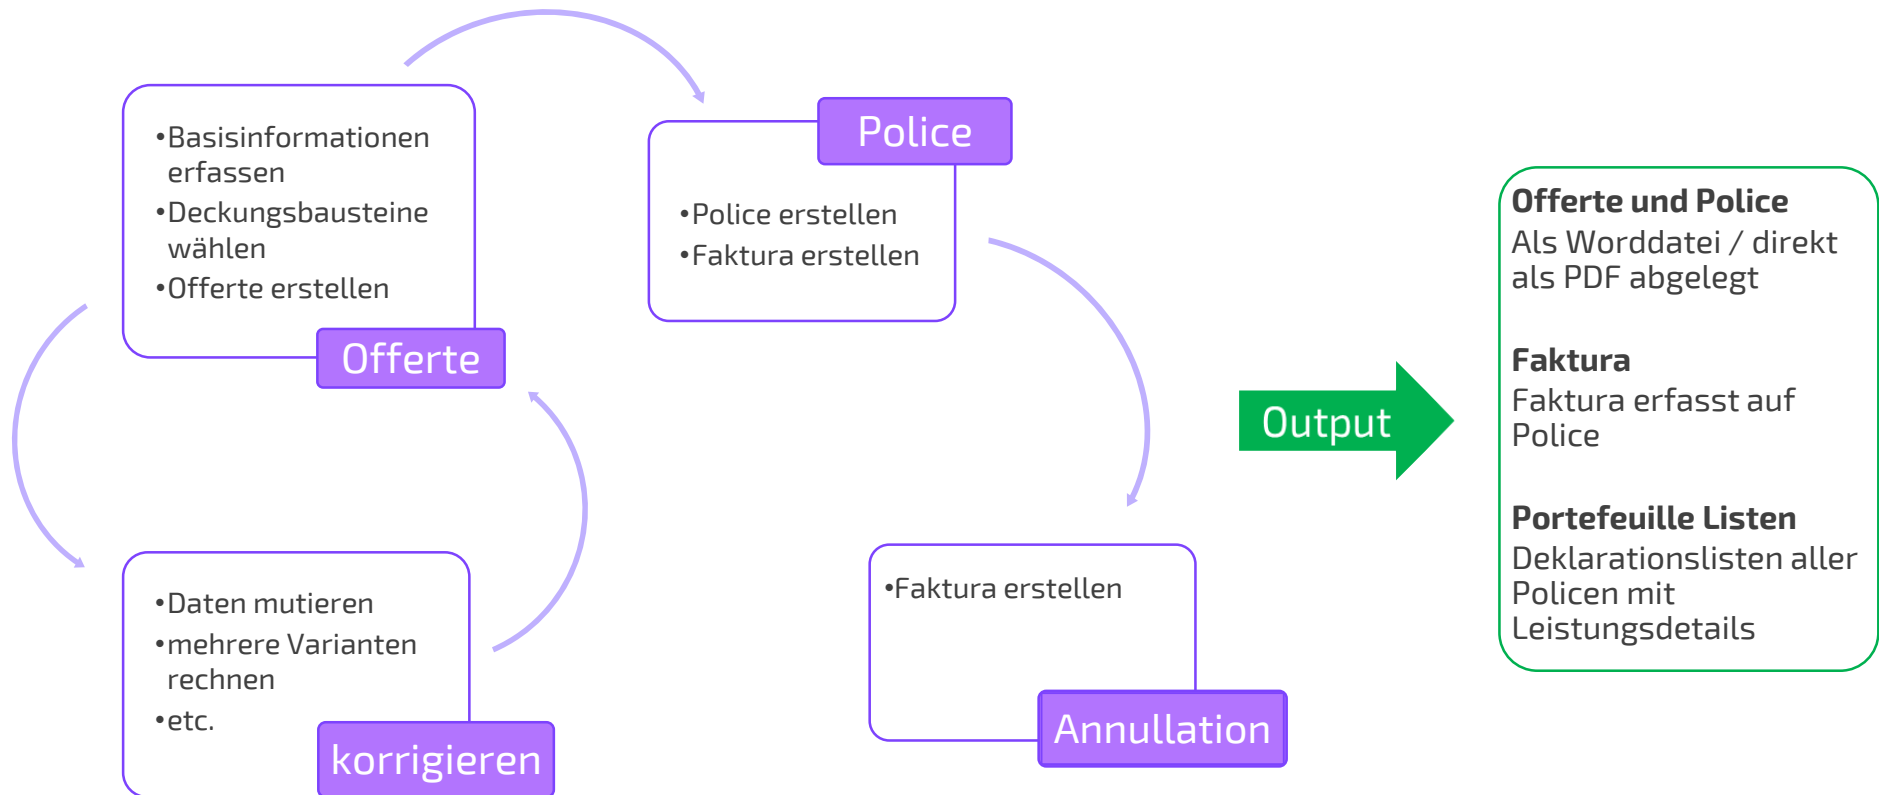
•Basisinformationen erfassen
•Deckungsbausteine wählen
•Offerte erstellen

Offerte

Police

•Police erstellen
•Faktura erstellen

•Daten mutieren
•mehrere Varianten rechnen
•etc.

korrigieren

•Faktura erstellen

Annullation

Output

**Offerte und Police**
Als Worddatei / direkt als PDF abgelegt

**Faktura**
Faktura erfasst auf Police

**Portefeuille Listen**
Deklarationslisten aller Policen mit Leistungsdetails